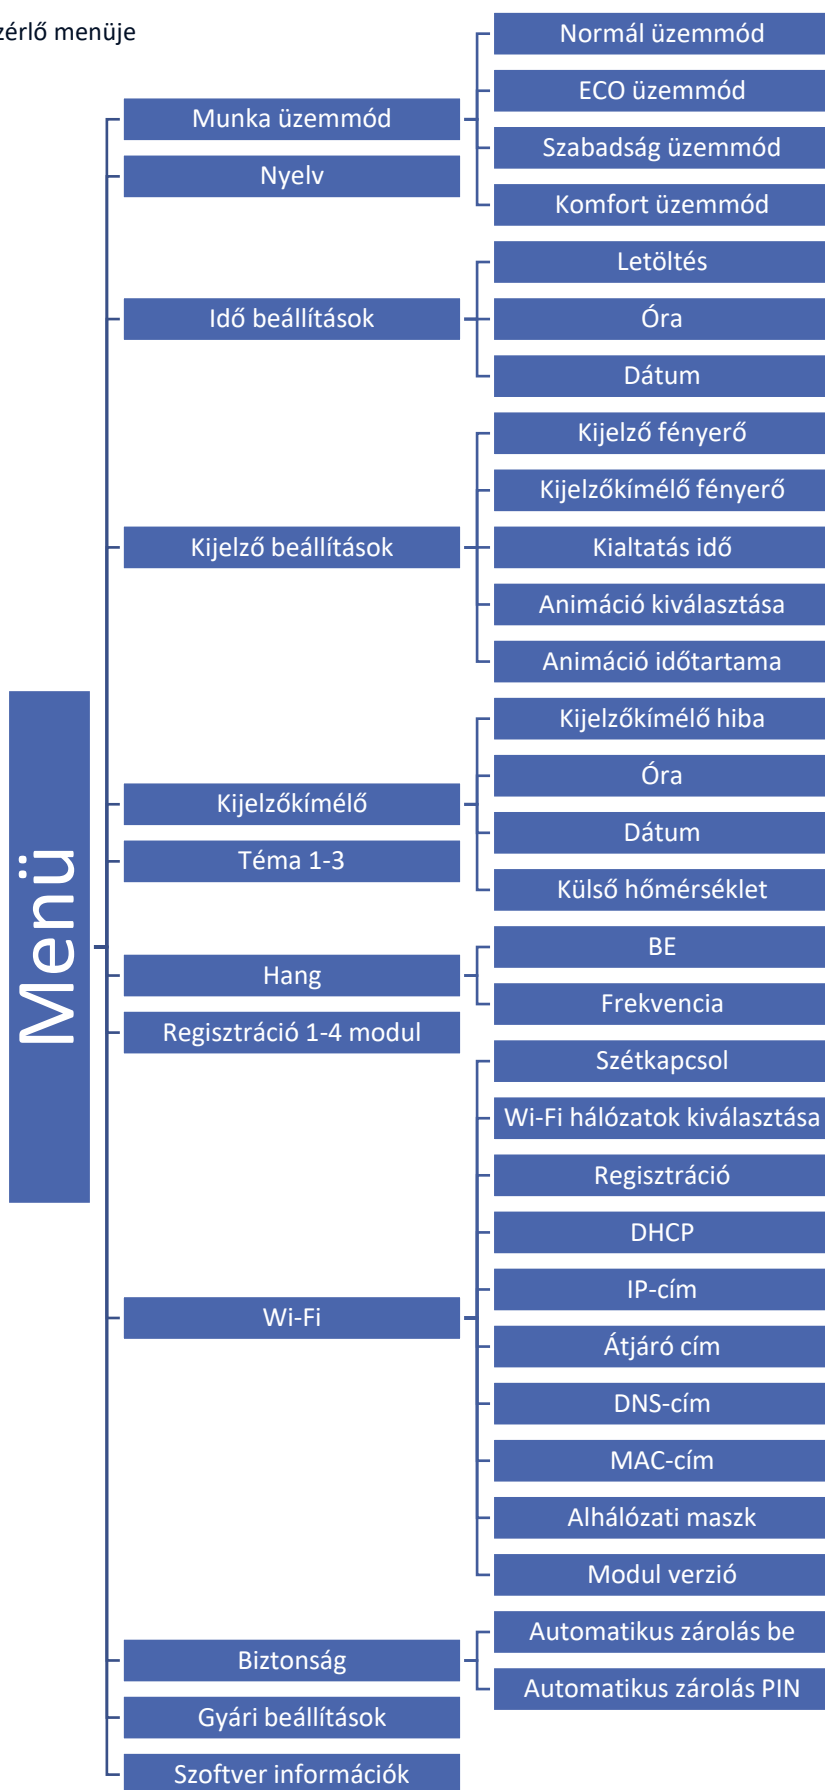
zérlő menüje

Menü

Munka üzemmód
Normál üzemmód
ECO üzemmód
Szabadság üzemmód
Komfort üzemmód

Nyelv

Idő beállítások
Letöltés
Óra
Dátum

Kijelző beállítások
Kijelző fényerő
Kijelzőkímélő fényerő
Kialtatás idő
Animáció kiválasztása
Animáció időtartama

Kijelzőkímélő
Kijelzőkímélő hiba
Óra
Dátum
Külső hőmérséklet

Téma 1-3

Hang
BE
Frekvencia

Regisztráció 1-4 modul

Wi-Fi
Szétkapcsol
Wi-Fi hálózatok kiválasztása
Regisztráció
DHCP
IP-cím
Átjáró cím
DNS-cím
MAC-cím
Alhálózati maszk
Modul verzió

Biztonság
Automatikus zárolás be
Automatikus zárolás PIN

Gyári beállítások

Szoftver információk